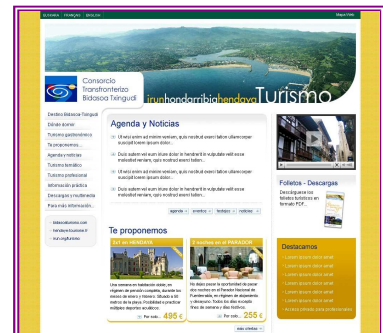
EUSKARA FRANÇAIS ENGLISH
Mapa Web

Consorcio Transfronterizo Bidasoa Txingudi

irun hondarribia hendaya Turismo

Destino Bidasoa-Txingudi
Dónde dormir
Turismo gastronómico
Te proponemos...
Agenda y noticias
Turismo temático
Turismo profesional
Información práctica
Descargas y multimedia
Para más información...

bidasoaturismo.com
hendaye-tourisme.fr
irun.org/turismo

Agenda y Noticias

Ut wisi enim ad minim veniam, quis nostrud exerci tation ullamcorper suscipit lobortis nisl ut aliquip ex ea commodo consequat.

Duis autem vel eum iriure dolor in hendrerit in vulputate velit esse molestie consequat, vel illum dolore eu feugiat nulla facilisis.

Ut wisi enim ad minim veniam, quis nostrud exerci tation ullamcorper suscipit lobortis nisl ut aliquip ex ea commodo consequat.

Duis autem vel eum iriure dolor in hendrerit in vulputate velit esse molestie consequat, vel illum dolore eu feugiat nulla facilisis.

agenda práctica festejos noticias

Te proponemos

2x1 en HENDAYA
2 noches en el PARADOR

Una semana en habitación doble, en régimen de pensión completa, durante los meses de enero y febrero. Situado a 50 metros de la playa. Posibilidad a practicar múltiples deportes acuáticos.
Por solo... 495 €

No dejes pasar la oportunidad de pasar dos noches en el Parador Nacional de Hondarribia, en régimen de alojamiento y desayuno. Todos los días excepto fines de semana y días festivos.
Por solo... 255 €

más ofertas

Folletos - Descargas
Descárgate los folletos turísticos en formato PDF.

Destacamos
Lorem ipsum dolor amet
Lorem ipsum dolor amet
Lorem ipsum dolor amet
Lorem ipsum dolor amet
Lorem ipsum dolor amet
Lorem ipsum dolor amet
Lorem ipsum dolor amet
Lorem ipsum dolor amet